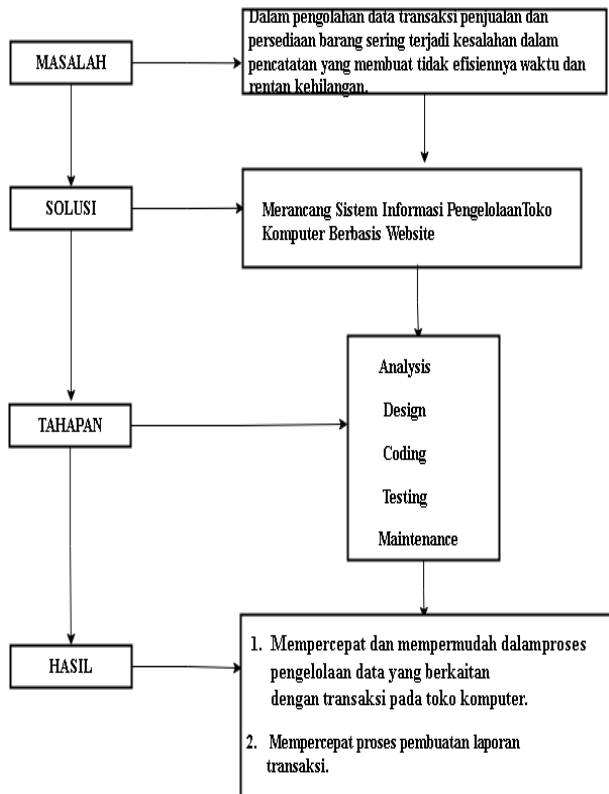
MASALAH

Dalam pengolahan data transaksi penjualan dan persediaan barang sering terjadi kesalahan dalam pencatatan yang membuat tidak efisiennya waktu dan rentan kehilangan.

SOLUSI

Merancang Sistem Informasi PengelolaanToko Komputer Berbasis Website

TAHAPAN

Analysis

Design

Coding

Testing

Maintenance

HASIL

1. Mempercepat dan mempermudah dalamproses pengelolaan data yang berkaitan dengan transaksi pada toko komputer.

2. Mempercepat proses pembuatan laporan transaksi.